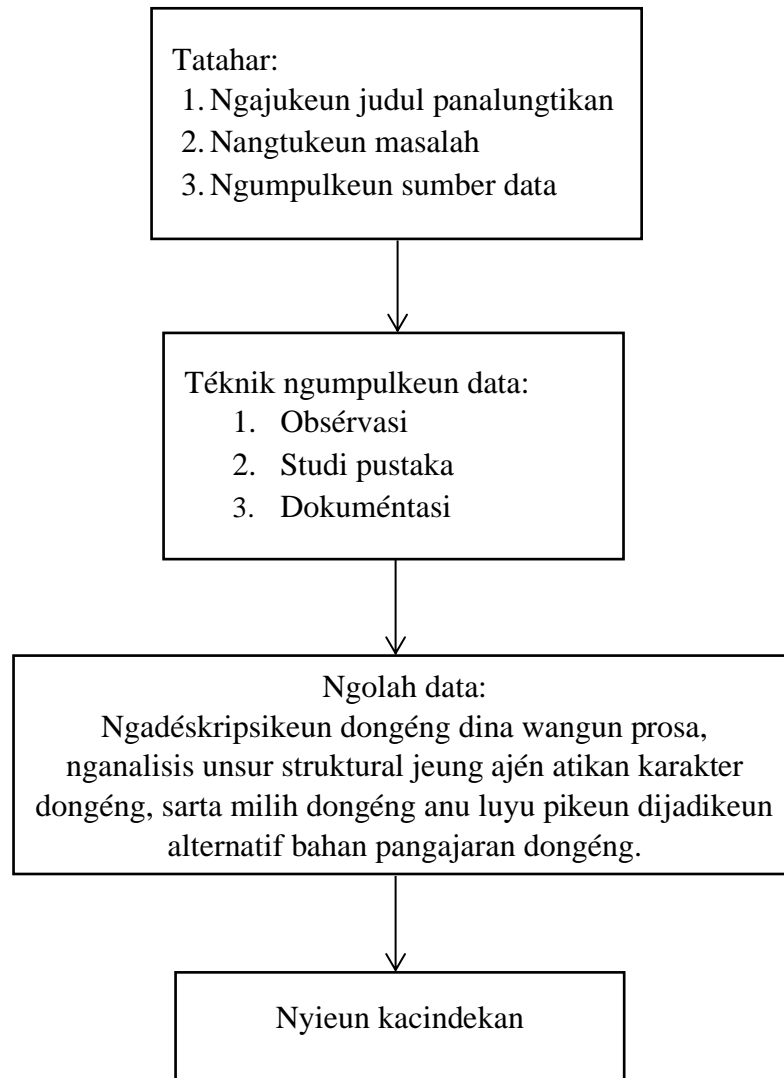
Tatahar:
1. Ngajukeun judul panalungtikan
2. Nangtukeun masalah
3. Ngumpulkeun sumber data

Téknik ngumpulkeun data:
1. Obsérvasi
2. Studi pustaka
3. Dokuméntasi

Ngolah data:
Ngadéskripsikeun dongéng dina wangun prosa, nganalisis unsur struktural jeung ajén atikan karakter dongéng, sarta milih dongéng anu luyu pikeun dijadikeun alternatif bahan pangajaran dongéng.

Nyieun kacindekan